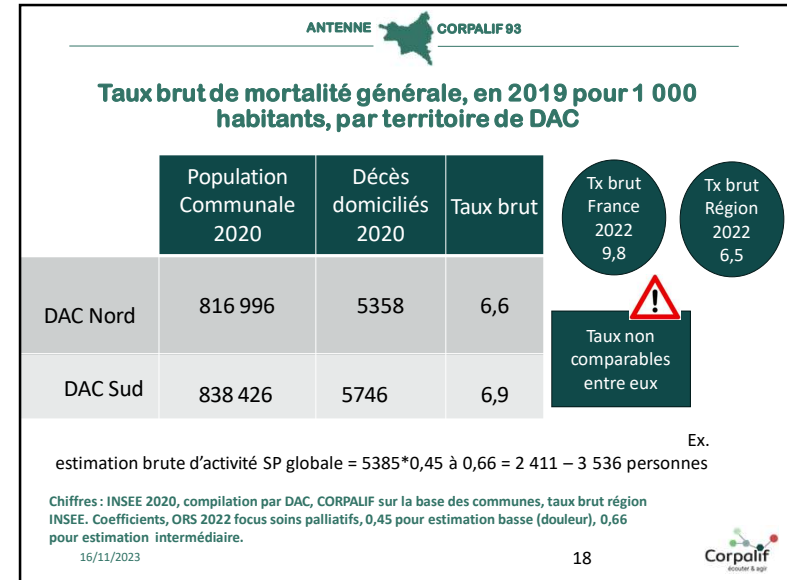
ANTENNE CORPALIF 93

Taux brut de mortalité générale, en 2019 pour 1 000 habitants, par territoire de DAC

| | Population Communale 2020 | Décès domiciliés 2020 | Taux brut |
|---|---|---|---|
| DAC Nord | 816 996 | 5358 | 6,6 |
| DAC Sud | 838 426 | 5746 | 6,9 |

Tx brut France 2022 9,8

Tx brut Région 2022 6,5

Taux non comparables entre eux

Ex.

estimation brute d'activité SP globale = 5385*0,45 à 0,66 = 2 411 – 3 536 personnes

Chiffres : INSEE 2020, compilation par DAC, CORPALIF sur la base des communes, taux brut région INSEE. Coefficients, ORS 2022 focus soins palliatifs, 0,45 pour estimation basse (douleur), 0,66 pour estimation intermédiaire.

16/11/2023

18

Corpalif
écouter & agir